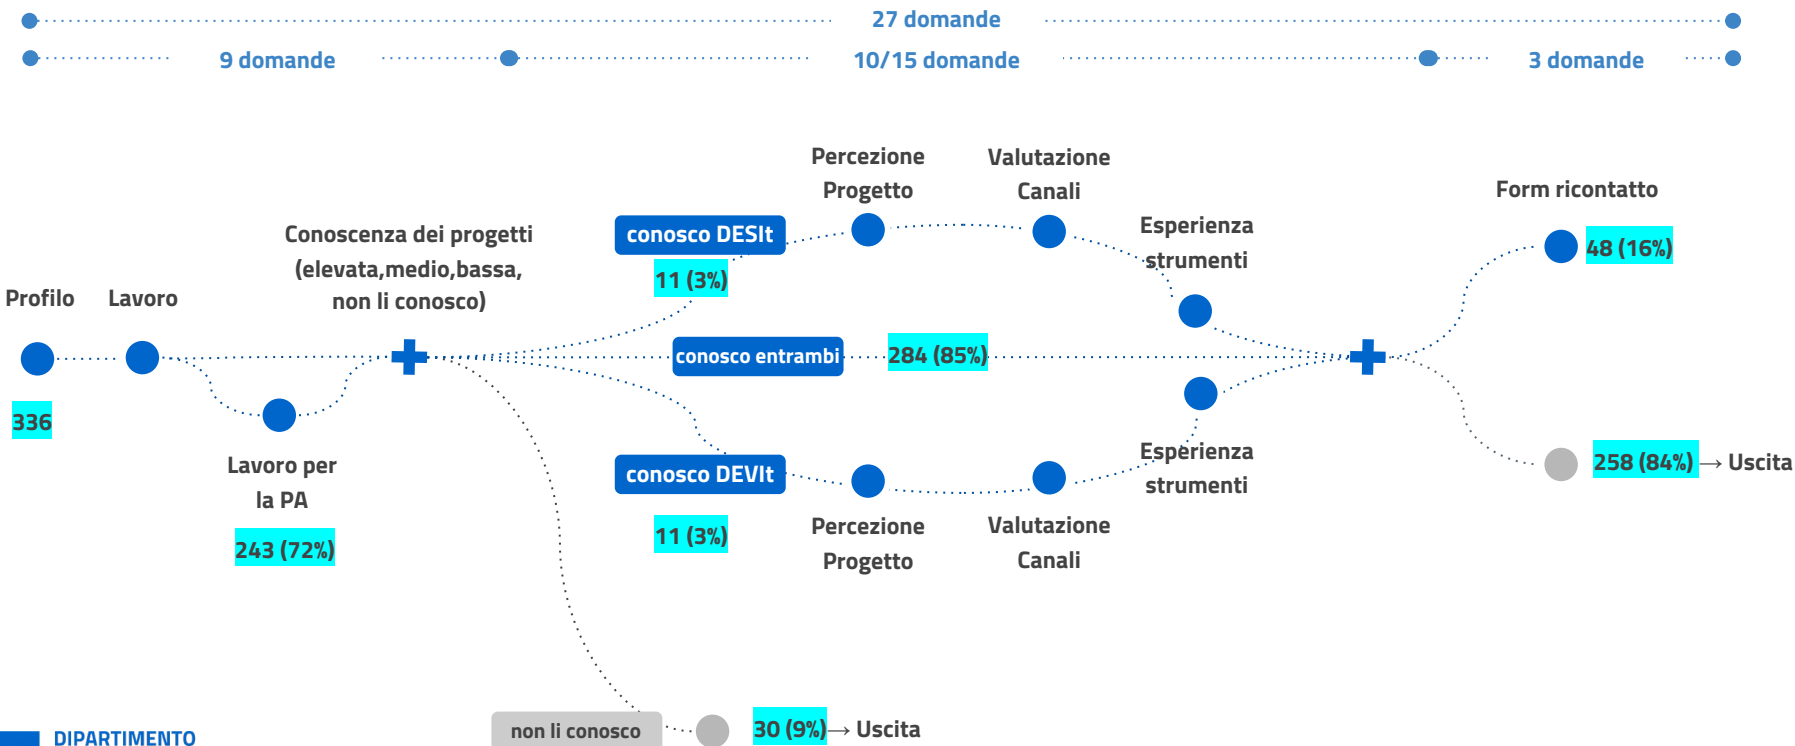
27 domande

9 domande

10/15 domande

3 domande

Profilo

336

Lavoro

Lavoro per la PA

243 (72%)

Conoscenza dei progetti (elevata,medio,bassa, non li conosco)

conosco DESIt

11 (3%)

conosco entrambi

284 (85%)

conosco DEVIt

11 (3%)

Percezione Progetto

Valutazione Canali

Esperienza strumenti

Percezione Progetto

Valutazione Canali

Esperienza strumenti

Form ricontatto

48 (16%)

258 (84%) → Uscita

non li conosco

30 (9%) → Uscita

DIPARTIMENTO